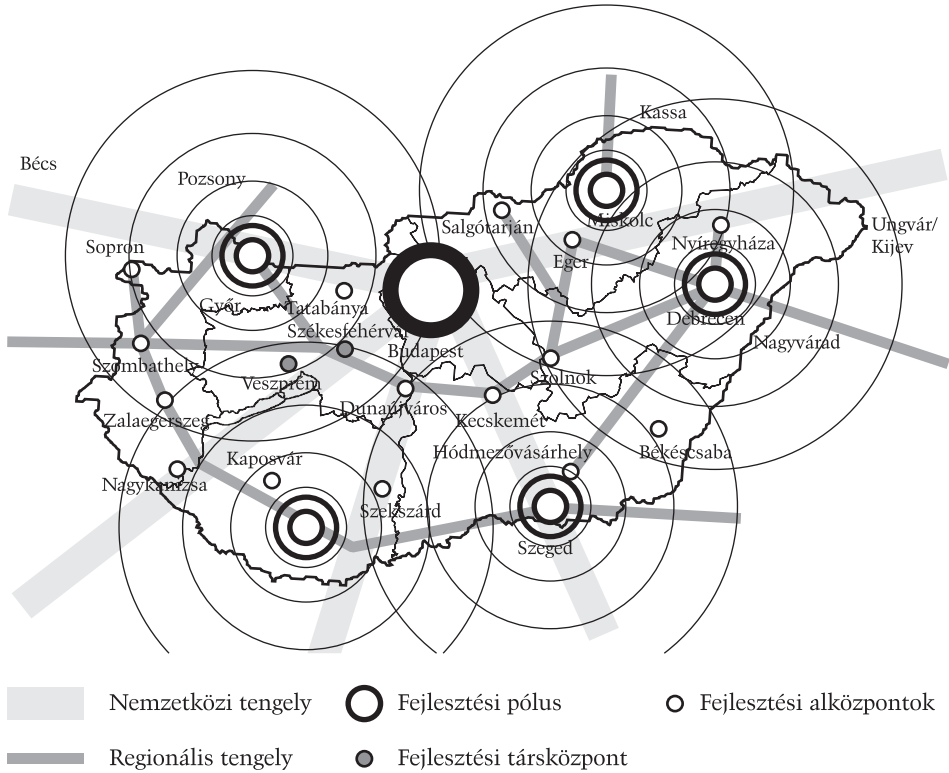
Kassa
Bécs
Pozsony
Salgótarján
Miskolc
Ungvár/ Kijev
Nyíregyháza
Sopron
Eger
Győr
Tatabánya
Debrecen
Székesfehérvár
Budapest
Nagyvárad
Szombathely
Veszprém
Szolnok
Zalaegerszeg
Dunaújváros
Kecskemét
Hódmezővásárhely
Békéscsaba
Kaposvár
Nagykanizsa
Szekszárd
Szeged

Nemzetközi tengely
Fejlesztési pólus
Fejlesztési alközpontok
Regionális tengely
Fejlesztési társközpont